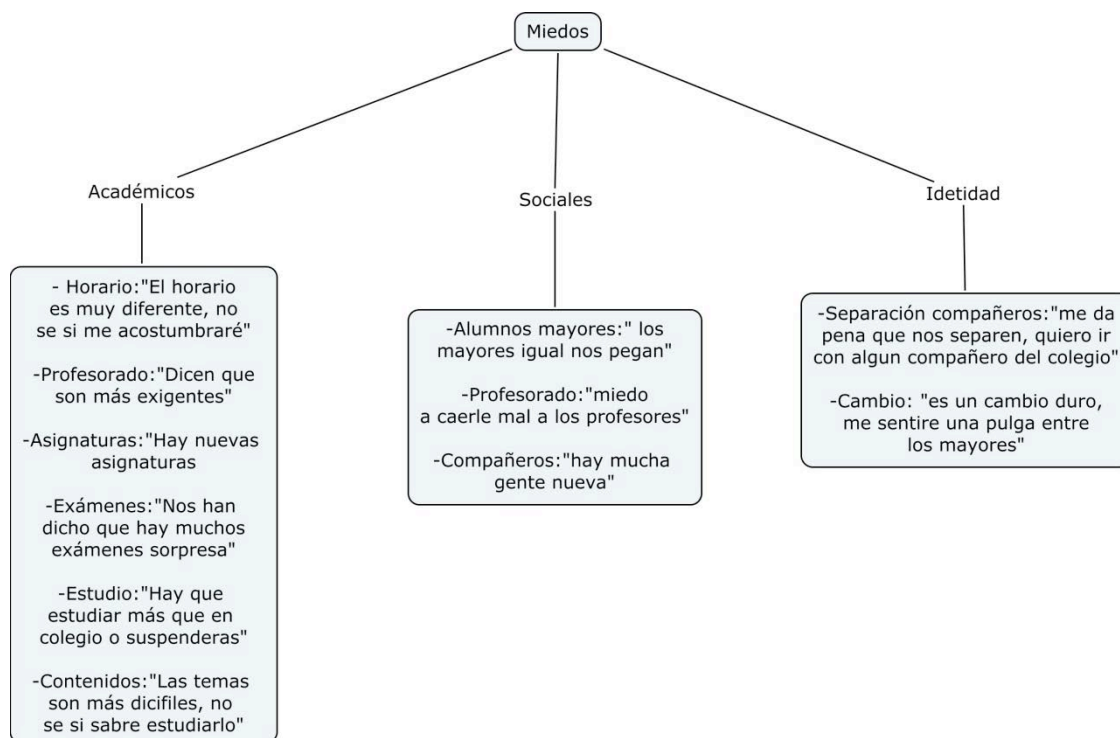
Miedos

Académicos

- Horario:"El horario es muy diferente, no se si me acostumbraré"

-Profesorado:"Dicen que son más exigentes"

-Asignaturas:"Hay nuevas asignaturas

-Exámenes:"Nos han dicho que hay muchos exámenes sorpresa"

-Estudio:"Hay que estudiar más que en colegio o suspenderas"

-Contenidos:"Las temas son más dicifiles, no se si sabre estudiarlo"

Sociales

-Alumnos mayores:" los mayores igual nos pegan"

-Profesorado:"miedo a caerle mal a los profesores"

-Compañeros:"hay mucha gente nueva"

Idetidad

-Separación compañeros:"me da pena que nos separen, quiero ir con algun compañero del colegio"

-Cambio: "es un cambio duro, me sentire una pulga entre los mayores"